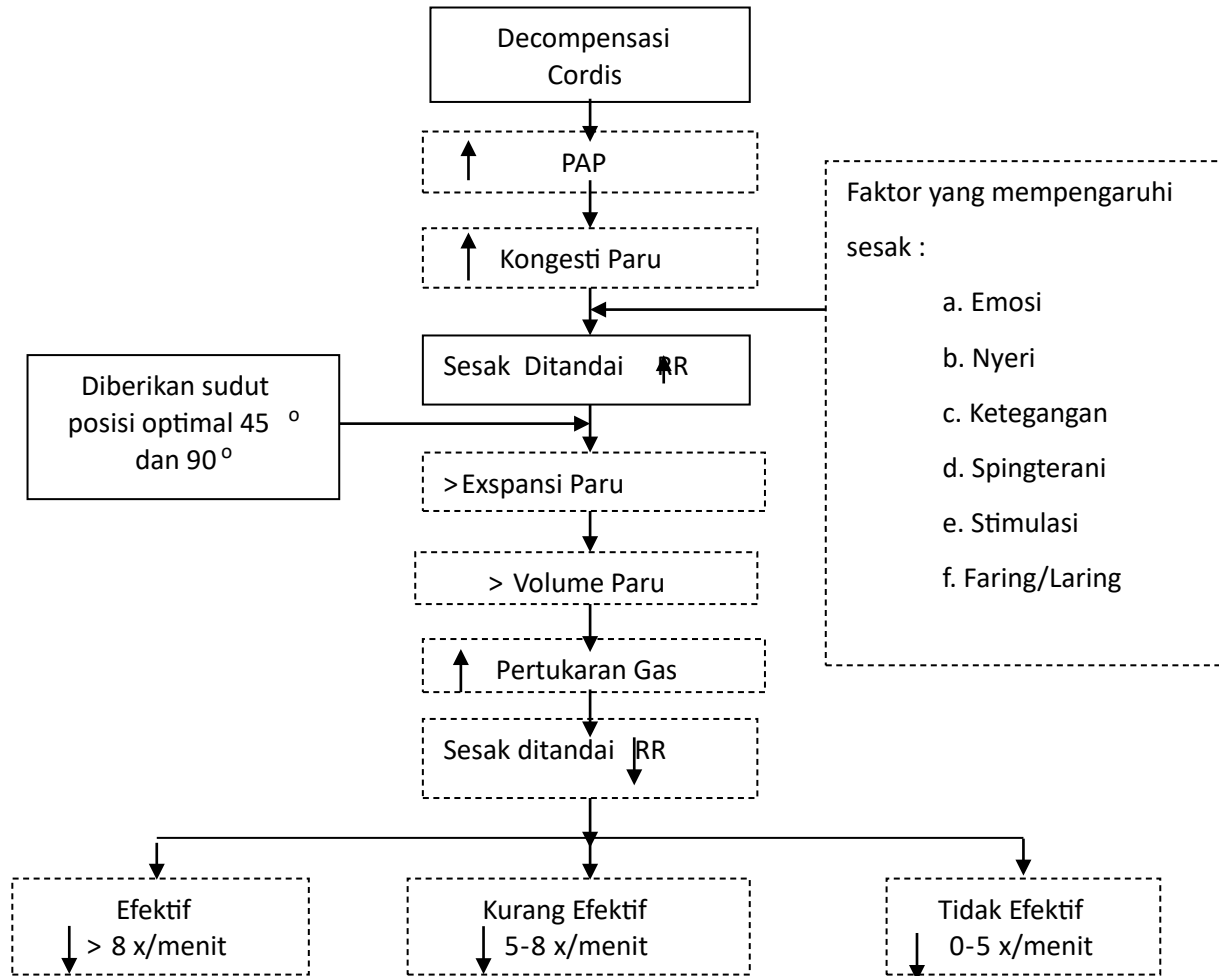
Decompensasi Cordis

↑ PAP

↑ Kongesti Paru

Faktor yang mempengaruhi sesak :

a. Emosi

b. Nyeri

c. Ketegangan

d. Spingterani

e. Stimulasi

f. Faring/Laring

Sesak Ditandai ↑RR

Diberikan sudut posisi optimal 45 $^{o}$ dan 90$^{o}$

>Exspansi Paru

> Volume Paru

↑ Pertukaran Gas

Sesak ditandai ↓RR

Efektif
↓ > 8 x/menit

Kurang Efektif
↓ 5-8 x/menit

Tidak Efektif
↓ 0-5 x/menit